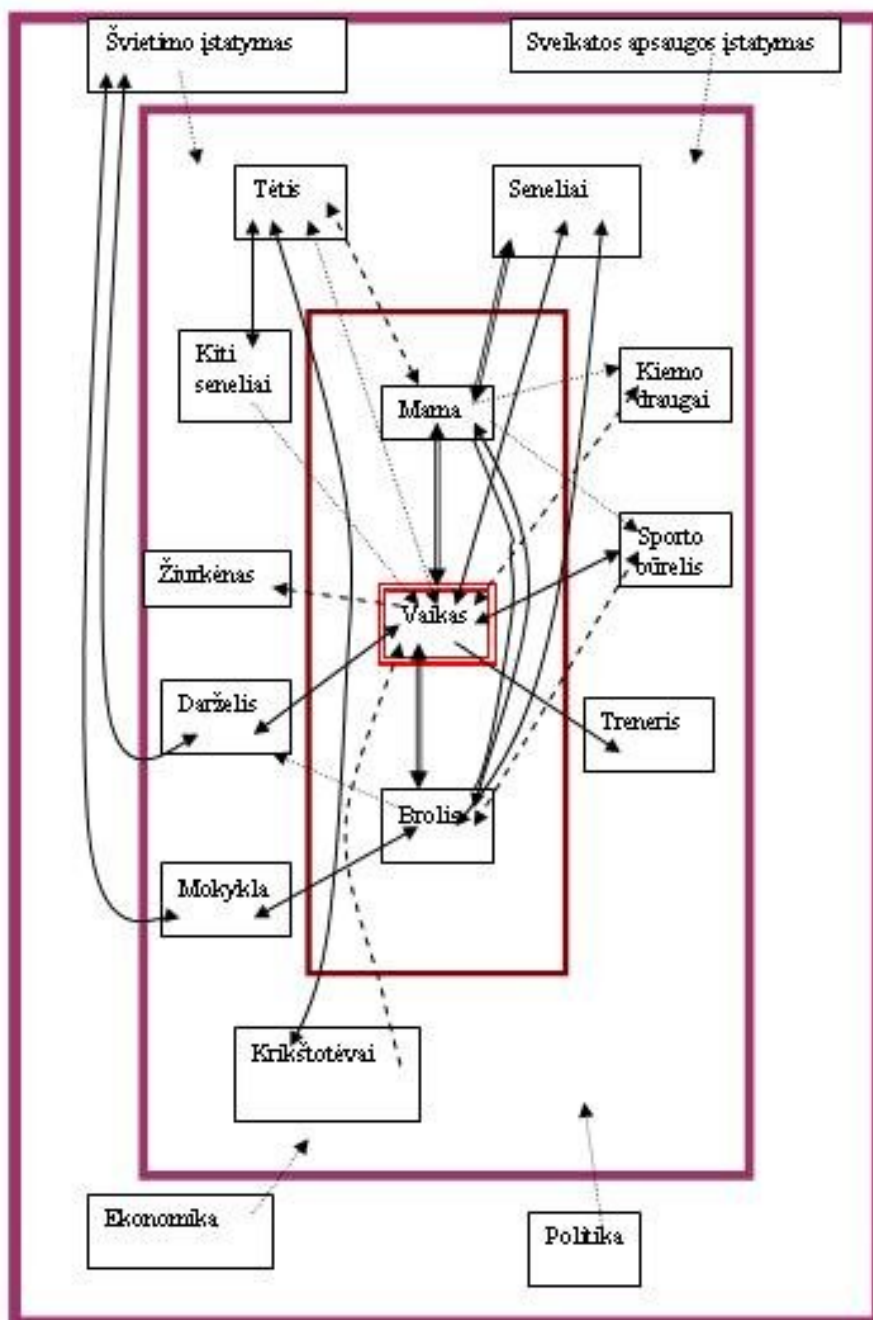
Švietimo įstatymas

Sveikatos apsaugos įstatymas

Tėtis

Seneliai

Kiti seneliai

Mama

Kiemo draugai

Sporto būrelis

Žiurkėnas

Vaikas

Darželis

Treneris

Brolis

Mokykla

Krikštotėvai

Ekonomika

Politika